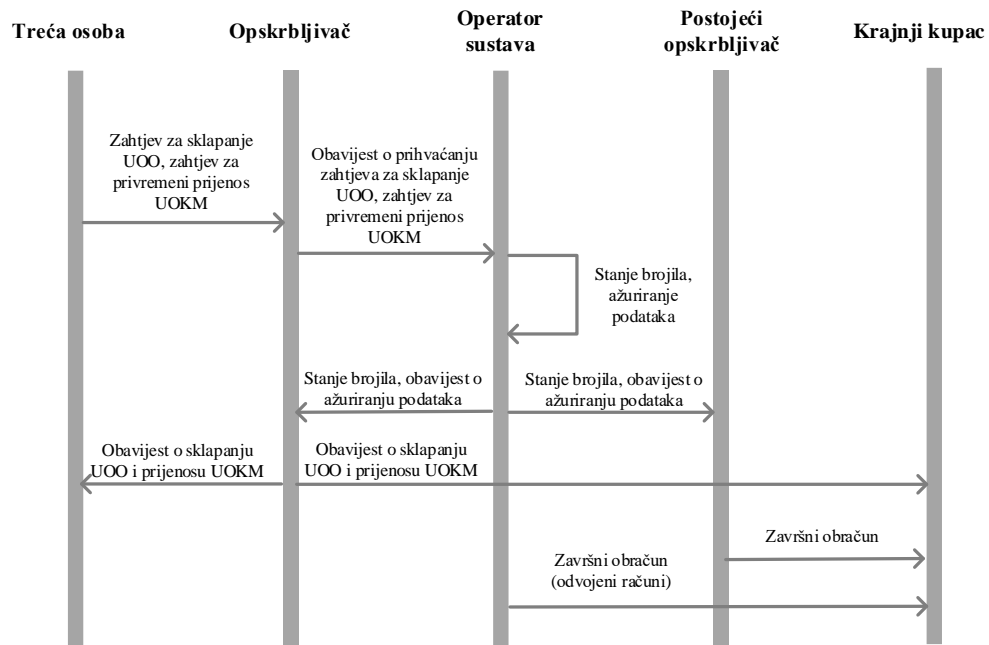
Treća osoba

Opskrbljivač

Operator sustava

Postojeći opskrbljivač

Krajnji kupac

Zahtjev za sklapanje UOO, zahtjev za privremeni prijenos UOKM

Obavijest o prihvaćanju zahtjeva za sklapanje UOO, zahtjev za privremeni prijenos UOKM

Stanje brojila, ažuriranje podataka

Stanje brojila, obavijest o ažuriranju podataka

Stanje brojila, obavijest o ažuriranju podataka

Obavijest o sklapanju UOO i prijenosu UOKM

Obavijest o sklapanju UOO i prijenosu UOKM

Završni obračun

Završni obračun (odvojeni računi)